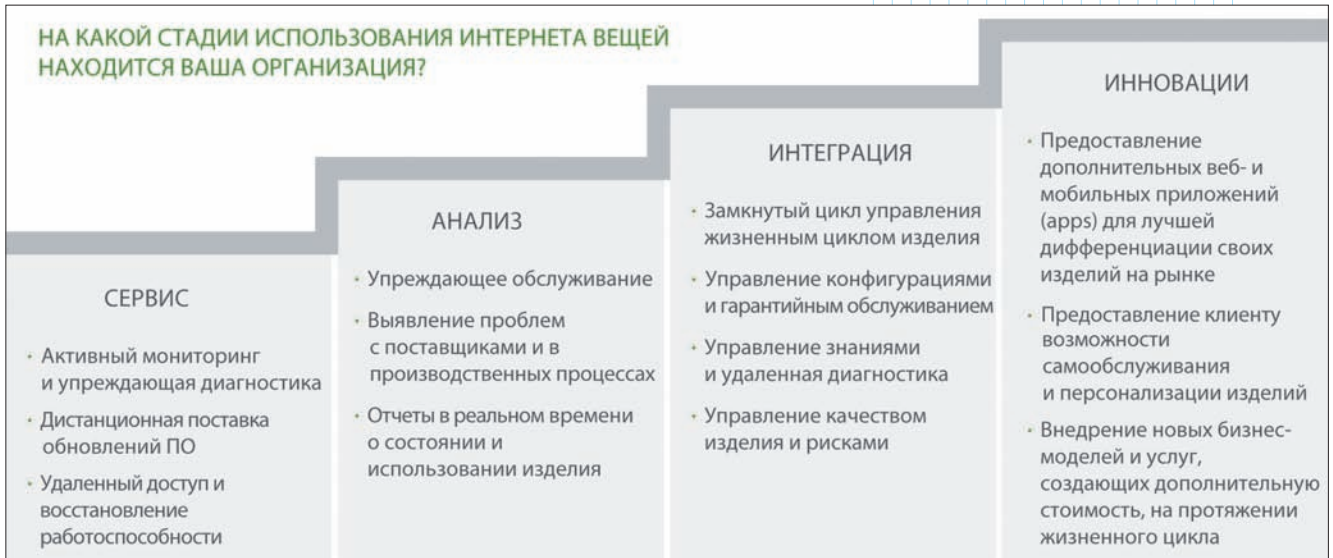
НА КАКОЙ СТАДИИ ИСПОЛЬЗОВАНИЯ ИНТЕРНЕТА ВЕЩЕЙ НАХОДИТСЯ ВАША ОРГАНИЗАЦИЯ?

СЕРВИС

• Активный мониторинг и упреждающая диагностика

• Дистанционная поставка обновлений ПО

• Удаленный доступ и восстановление работоспособности

АНАЛИЗ

• Упреждающее обслуживание

• Выявление проблем с поставщиками и в производственных процессах

• Отчеты в реальном времени о состоянии и использовании изделия

ИНТЕГРАЦИЯ

• Замкнутый цикл управления жизненным циклом изделия

• Управление конфигурациями и гарантийным обслуживанием

• Управление знаниями и удаленная диагностика

• Управление качеством изделия и рисками

ИННОВАЦИИ

• Предоставление дополнительных веб- и мобильных приложений (apps) для лучшей дифференциации своих изделий на рынке

• Предоставление клиенту возможности самообслуживания и персонализации изделий

• Внедрение новых бизнес-моделей и услуг, создающих дополнительную стоимость, на протяжении жизненного цикла